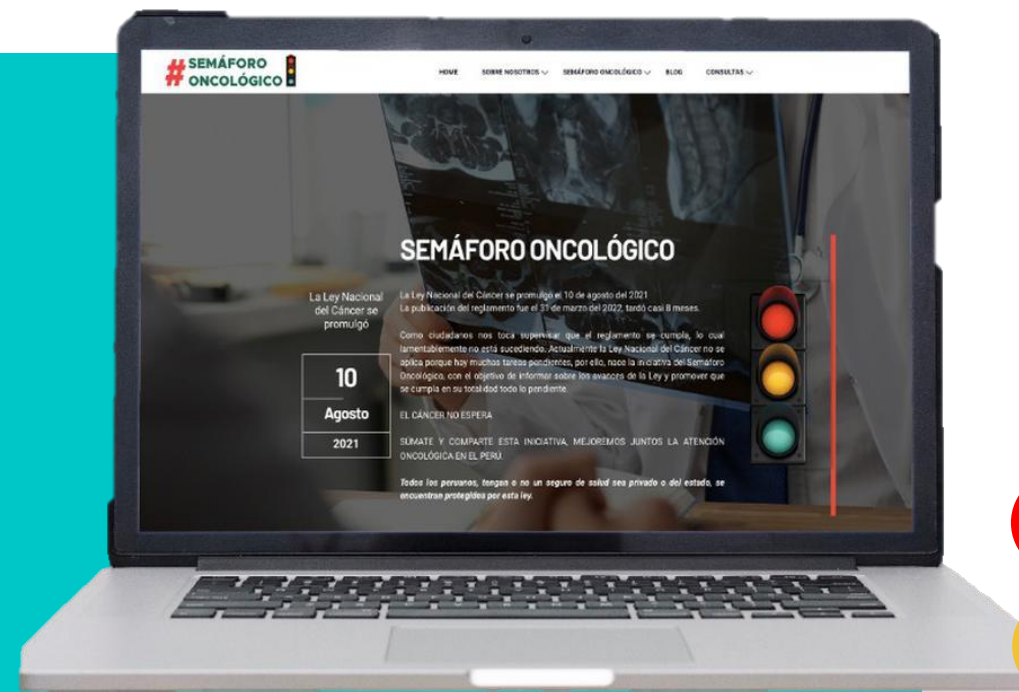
# SEMÁFORO ONCOLÓGICO

HOME SOBRE NOSOTROS SEMÁFORO ONCOLÓGICO BLOG CONSULTAS

SEMÁFORO ONCOLÓGICO

La Ley Nacional del Cáncer se promulgó

10
Agosto
2021

La Ley Nacional del Cáncer se promulgó el 10 de agosto del 2021
La publicación del reglamento fue el 31 de marzo del 2022, tardó casi 8 meses.

Como ciudadanos nos toca supervisar que el reglamento se cumpla, lo cual lamentablemente no está sucediendo. Actualmente la Ley Nacional del Cáncer no se aplica porque hay muchas tareas pendientes, por ello, nace la iniciativa del Semáforo Oncológico, con el objetivo de informar sobre los avances de la Ley y promover que se cumpla en su totalidad todo lo pendiente.

EL CÁNCER NO ESPERA

SÚMATE Y COMPARTE ESTA INICIATIVA, MEJOREMOS JUNTOS LA ATENCIÓN ONCOLÓGICA EN EL PERÚ.

Todos los peruanos, tengan o no un seguro de salud sea privado o del estado, se encuentran protegidos por esta ley.